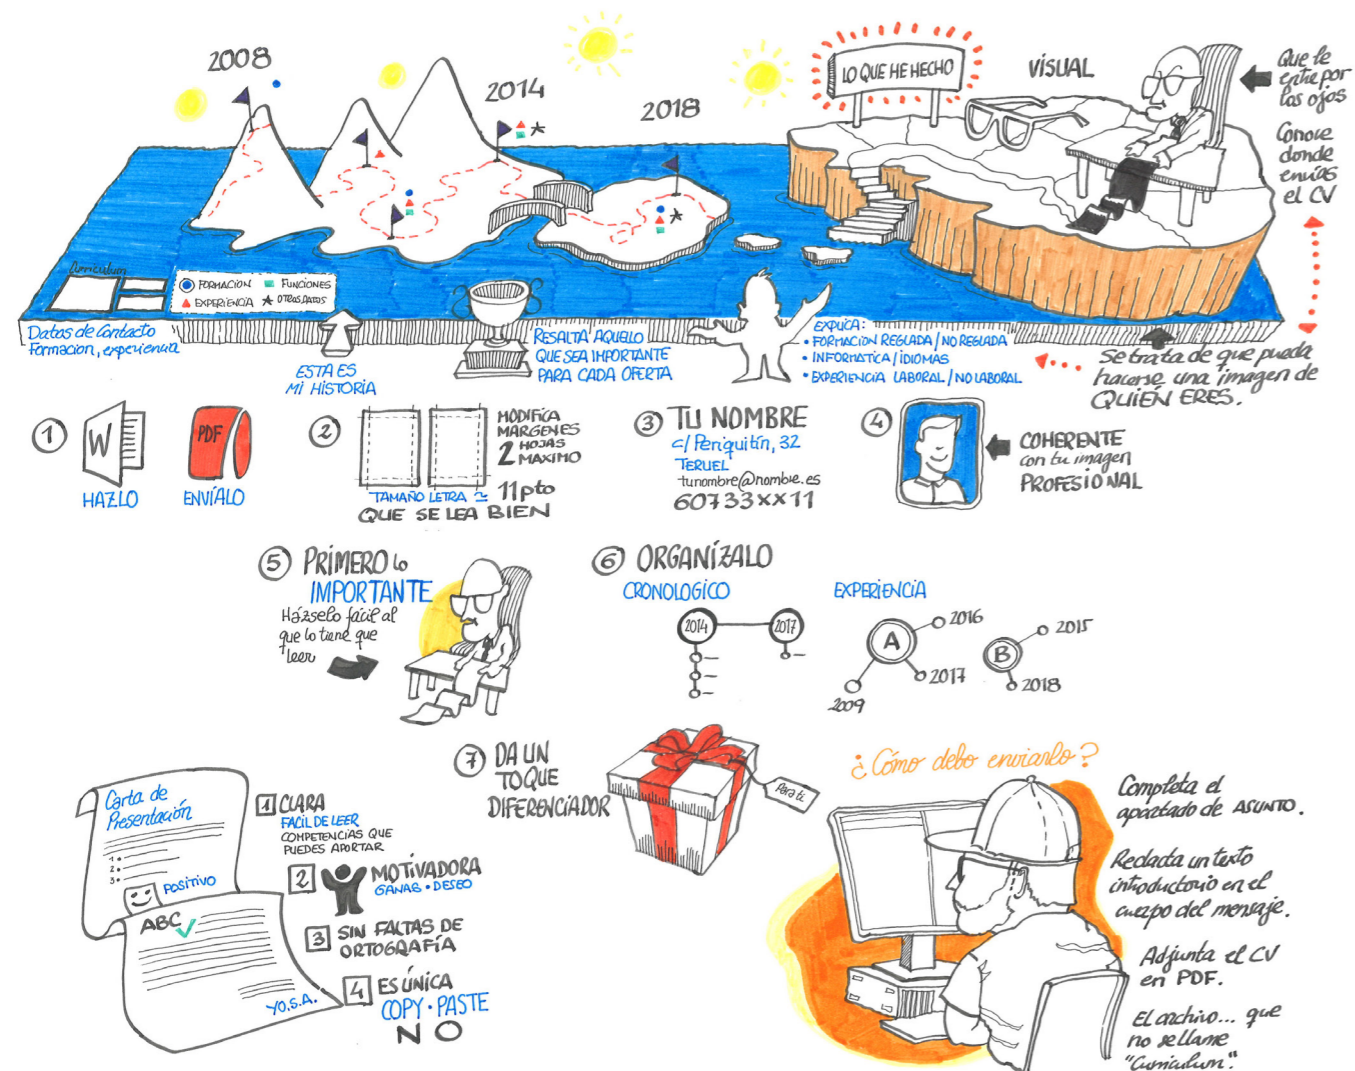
2008

2014

2018

LO QUE HE HECHO

VISUAL

Que le entre por los ojos

Conoce donde envías el CV

Curriculum

FORMACION
EXPERIENCIA
FUNCIONES
OTROS DATOS

Datos de Contacto
Formacion, experiencia

ESTA ES MI HISTORIA

RESALTA AQUELLO QUE SEA IMPORTANTE PARA CADA OFERTA

EXPLICA:
• FORMACION REGLADA / NO REGLADA
• INFORMATICA / IDIOMAS
• EXPERIENCIA LABORAL / NO LABORAL

Se trata de que pueda hacerse una imagen de QUIÉN ERES.

1 W PDF
HAZLO ENVÍALO

2 MODIFICA MARGENES
2 HOJAS MAXIMO
TAMAÑO LETRA ≃ 11pto
QUE SE LEA BIEN

3 TU NOMBRE
c/ Peniquitín, 32
TERUEL
tunombre@nombre.es
60733xx11

4 COHERENTE con tu imagen PROFESIONAL

5 PRIMERO lo IMPORTANTE
Házselo fácil al que lo tiene que leer

6 ORGANÍZALO
CRONOLOGICO
2014 2017
EXPERIENCIA
A 2016 2017 2009
B 2015 2018

7 DA UN TOQUE DIFERENCIADOR
Para ti

¿Cómo debo enviarlo?

Completa el apartado de ASUNTO.

Redacta un texto introductorio en el cuerpo del mensaje.

Adjunta el CV en PDF.

El archivo... que no se llame "Curriculum".

Carta de Presentación
1.
2.
3.
POSITIVO
ABC
Y.O.S.A.

1 CLARA
FACIL DE LEER
COMPETENCIAS QUE PUEDES APORTAR

2 MOTIVADORA
GANAS • DESEO

3 SIN FALTAS DE ORTOGRAFÍA

4 ES ÚNICA
COPY • PASTE
NO